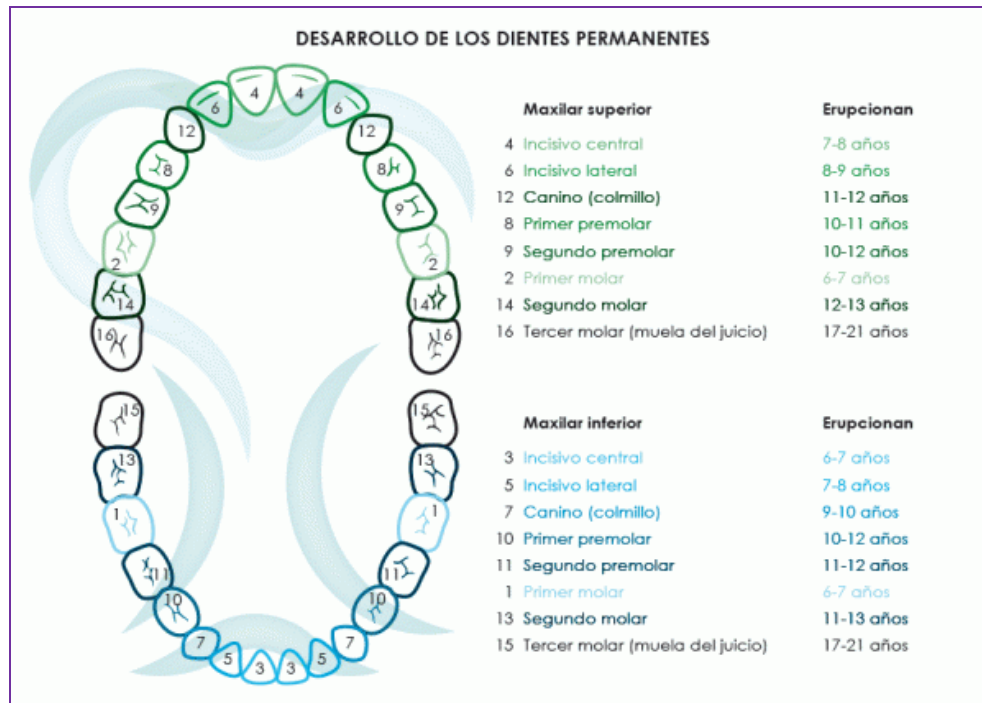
DESARROLLO DE LOS DIENTES PERMANENTES

| | Maxilar superior | Erupcionan |
|---|---|---|
| 4 | Incisivo central | 7-8 años |
| 6 | Incisivo lateral | 8-9 años |
| 12 | Canino (colmillo) | 11-12 años |
| 8 | Primer premolar | 10-11 años |
| 9 | Segundo premolar | 10-12 años |
| 2 | Primer molar | 6-7 años |
| 14 | Segundo molar | 12-13 años |
| 16 | Tercer molar (muela del juicio) | 17-21 años |

| | Maxilar inferior | Erupcionan |
|---|---|---|
| 3 | Incisivo central | 6-7 años |
| 5 | Incisivo lateral | 7-8 años |
| 7 | Canino (colmillo) | 9-10 años |
| 10 | Primer premolar | 10-12 años |
| 11 | Segundo premolar | 11-12 años |
| 1 | Primer molar | 6-7 años |
| 13 | Segundo molar | 11-13 años |
| 15 | Tercer molar (muela del juicio) | 17-21 años |

6 4 4 6 12 12 8 8 9 9 2 2 14 14 16 16 15 15 13 13 1 1 11 11 10 10 7 7 5 5 3 3